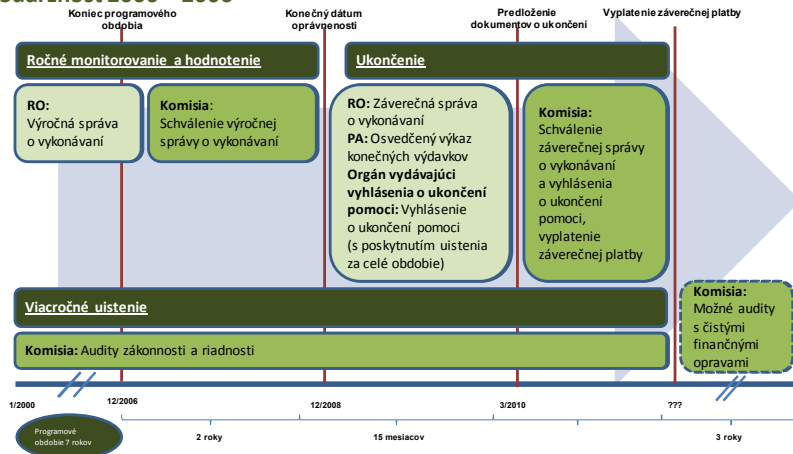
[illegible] 2000 – 2006

Koniec programového obdobia

Konečný dátum oprávnenosti

Predloženie dokumentov o ukončení

Vyplatenie záverečnej platby

Ročné monitorovanie a hodnotenie

Ukončenie

RO: Výročná správa o vykonávaní

Komisia: Schválenie výročnej správy o vykonávaní

RO: Záverečná správa o vykonávaní
PA: Osvedčený výkaz konečných výdavkov
Orgán vydávajúci vyhlásenia o ukončení pomoci: Vyhlásenie o ukončení pomoci (s poskytnutím uistenia za celé obdobie)

Komisia: Schválenie záverečnej správy o vykonávaní a vyhlásenia o ukončení pomoci, vyplatenie záverečnej platby

Viacročné uistenie

Komisia: Audity zákonnosti a riadnosti

Komisia: Možné audity s čistými finančnými opravami

1/2000

12/2006

12/2008

3/2010

???

Programové obdobie 7 rokov

2 roky

15 mesiacov

3 roky